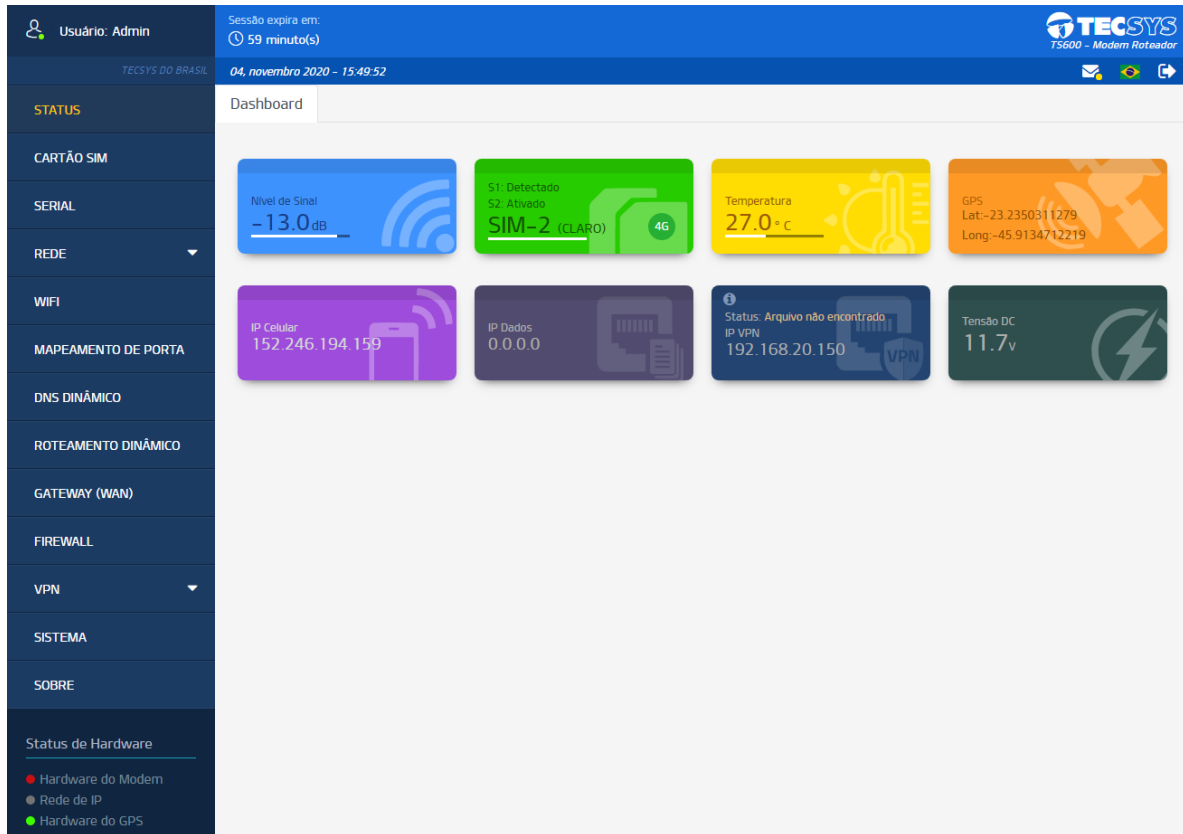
Usuário: Admin

TECSYS DO BRASIL

STATUS

CARTÃO SIM

SERIAL

REDE

WIFI

MAPEAMENTO DE PORTA

DNS DINÂMICO

ROTEAMENTO DINÂMICO

GATEWAY (WAN)

FIREWALL

VPN

SISTEMA

SOBRE

Status de Hardware

Hardware do Modem
Rede de IP
Hardware do GPS

Sessão expira em:
59 minuto(s)

04, novembro 2020 – 15:49:52

TECSYS
TS600 - Modem Roteador

Dashboard

Nível de Sinal
-13.0dB

S1: Detectado
S2: Ativado
SIM-2 (CLARO)
4G

Temperatura
27.0 °C

GPS
Lat:-23.2350311279
Long:-45.9134712219

IP Celular
152.246.194.159

IP Dados
0.0.0.0

Status: Arquivo não encontrado
IP VPN
192.168.20.150
VPN

Tensão DC
11.7v